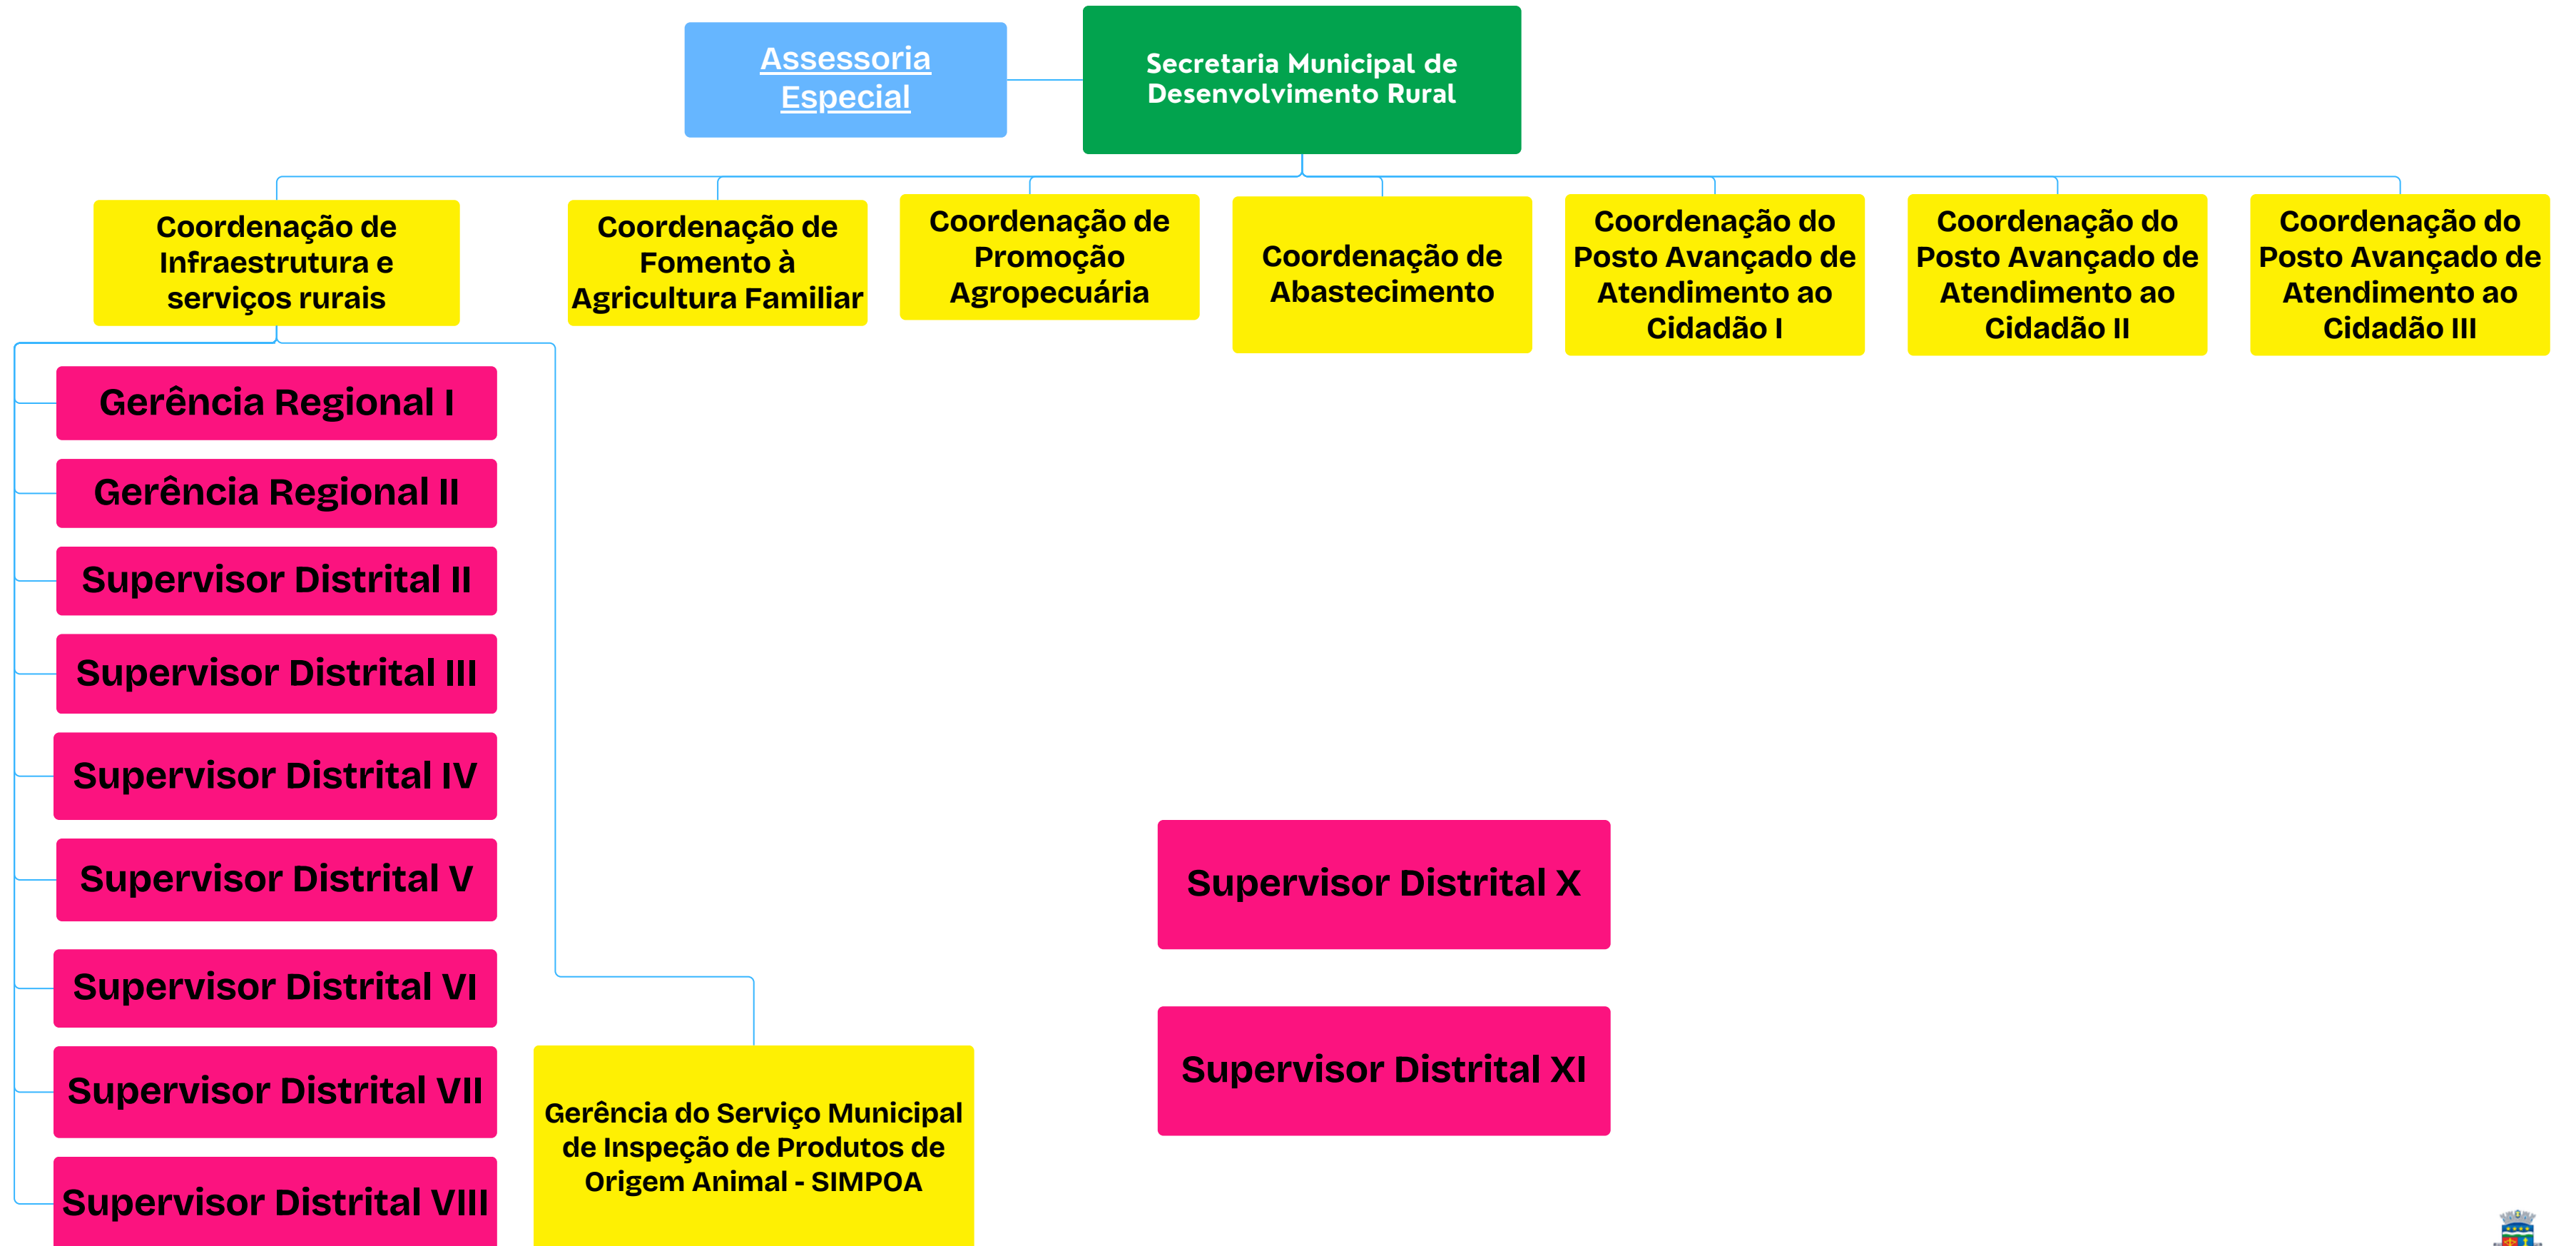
Assessoria Especial

Secretaria Municipal de Desenvolvimento Rural

Coordenação de Infraestrutura e serviços rurais

Coordenação de Fomento à Agricultura Familiar

Coordenação de Promoção Agropecuária

Coordenação de Abastecimento

Coordenação do Posto Avançado de Atendimento ao Cidadão I

Coordenação do Posto Avançado de Atendimento ao Cidadão II

Coordenação do Posto Avançado de Atendimento ao Cidadão III

Gerência Regional I

Gerência Regional II

Supervisor Distrital II

Supervisor Distrital III

Supervisor Distrital IV

Supervisor Distrital V

Supervisor Distrital VI

Supervisor Distrital VII

Supervisor Distrital VIII

Gerência do Serviço Municipal de Inspeção de Produtos de Origem Animal - SIMPOA

Supervisor Distrital X

Supervisor Distrital XI